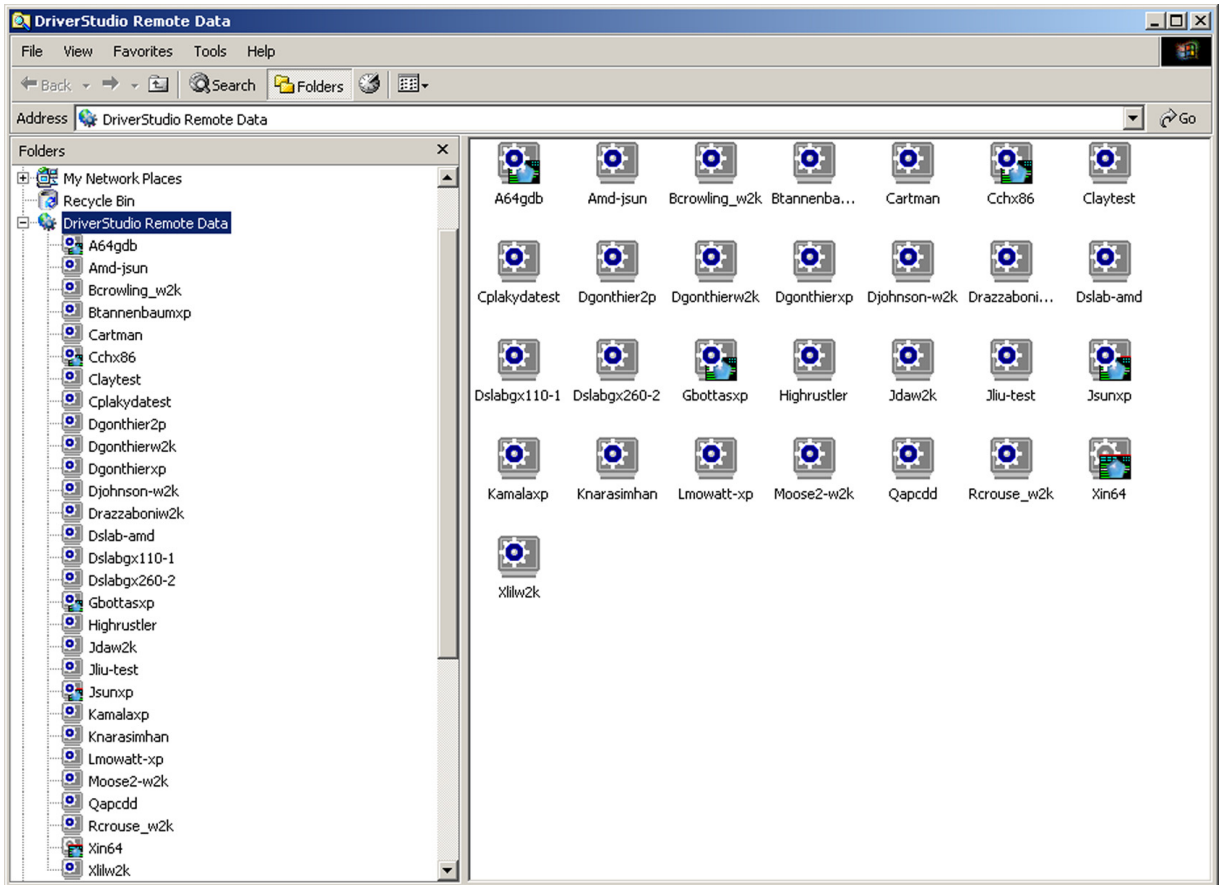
DriverStudio Remote Data

File View Favorites Tools Help

Back Search Folders

Address DriverStudio Remote Data

Go

Folders

My Network Places
Recycle Bin
DriverStudio Remote Data
A64gdb
Amd-jsun
Bcrowling_w2k
Btannenbaumxp
Cartman
Cchx86
Claytest
Cplakydatest
Dgonthier2p
Dgonthierw2k
Dgonthierxp
Djohnson-w2k
Drazzaboniw2k
Dslab-amd
Dslabgx110-1
Dslabgx260-2
Gbottasxp
Highrustler
Jdaw2k
Jliu-test
Jsunxp
Kamalaxp
Knarasimhan
Lmowatt-xp
Moose2-w2k
Qapcdd
Rcrouse_w2k
Xin64
Xlilw2k

A64gdb
Amd-jsun
Bcrowling_w2k
Btannenba...
Cartman
Cchx86
Claytest
Cplakydatest
Dgonthier2p
Dgonthierw2k
Dgonthierxp
Djohnson-w2k
Drazzaboni...
Dslab-amd
Dslabgx110-1
Dslabgx260-2
Gbottasxp
Highrustler
Jdaw2k
Jliu-test
Jsunxp
Kamalaxp
Knarasimhan
Lmowatt-xp
Moose2-w2k
Qapcdd
Rcrouse_w2k
Xin64
Xlilw2k